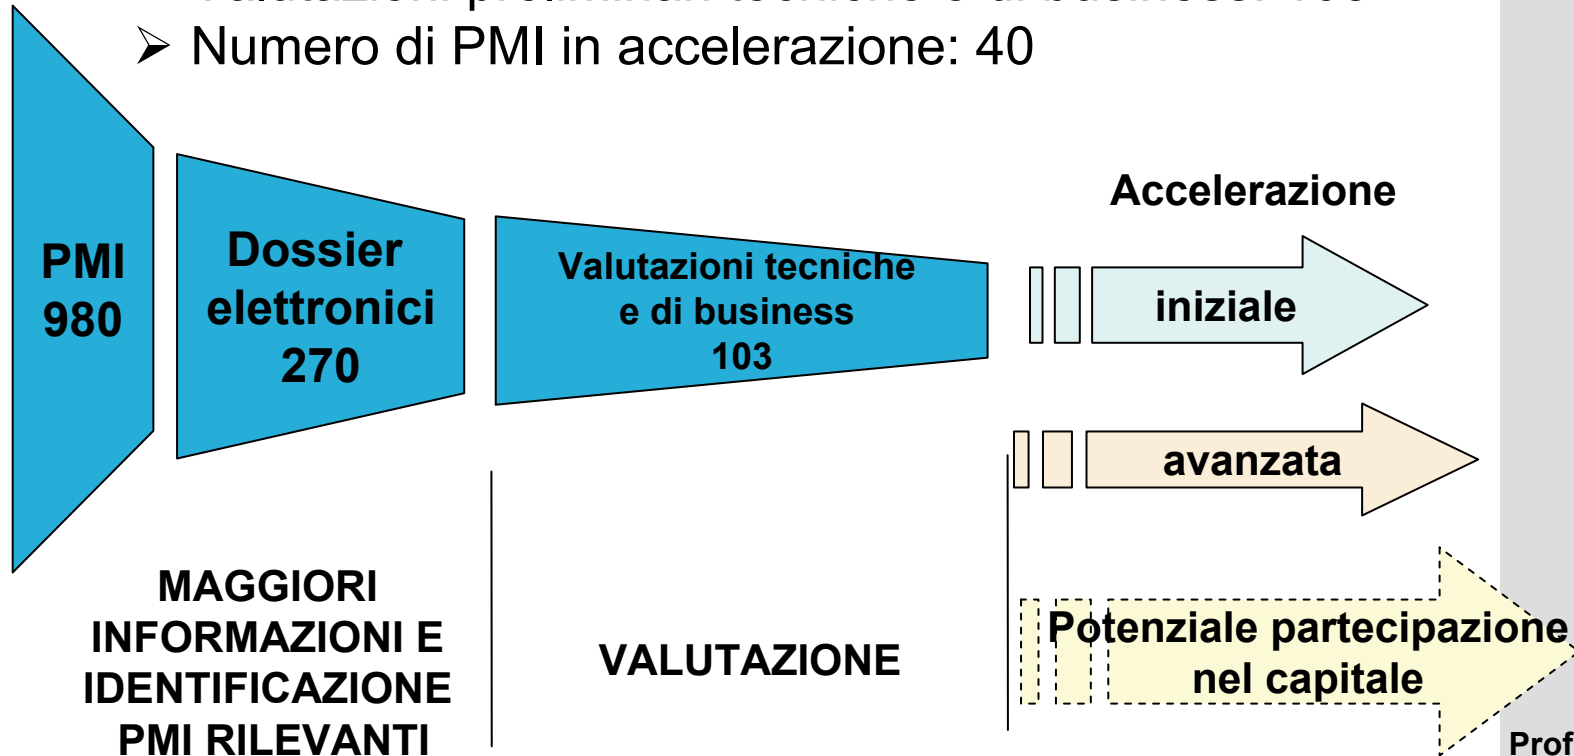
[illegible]
➢ Numero di PMI in accelerazione: 40

PMI 980

Dossier elettronici 270

Valutazioni tecniche e di business 103

Accelerazione

iniziale

avanzata

Potenziale partecipazione nel capitale

MAGGIORI INFORMAZIONI E IDENTIFICAZIONE PMI RILEVANTI

VALUTAZIONE

Prof